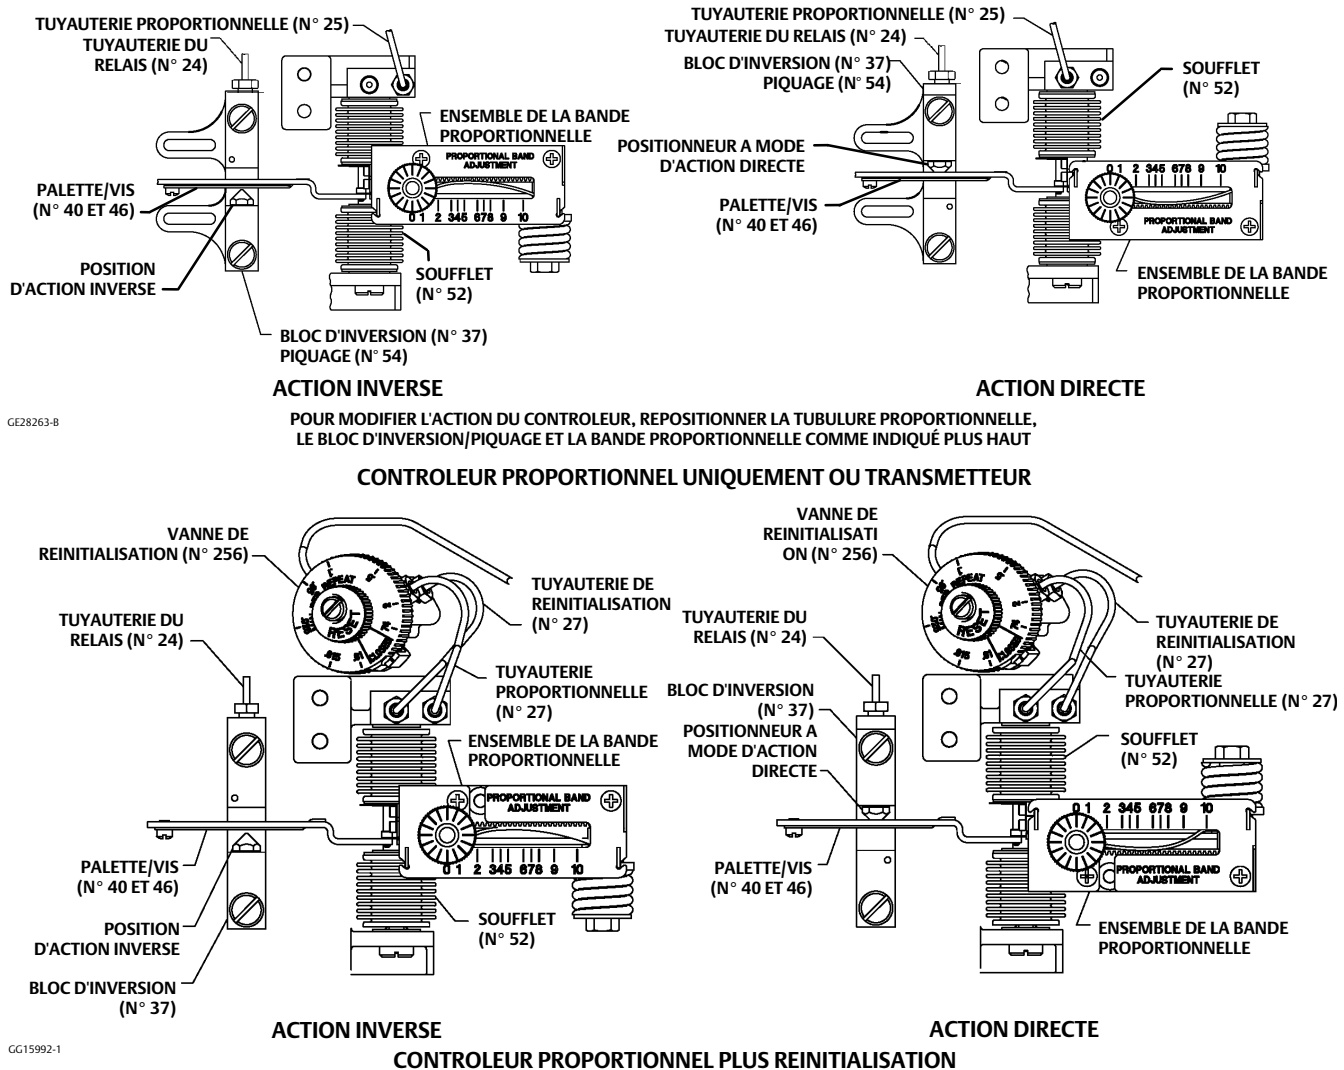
TUYAUTERIE PROPORTIONNELLE (N° 25)
TUYAUTERIE DU RELAIS (N° 24)
ENSEMBLE DE LA BANDE PROPORTIONNELLE
PROPORTIONAL BAND ADJUSTMENT
0 1 2 345 678 9 10
PALETTE/VIS (N° 40 ET 46)
POSITION D'ACTION INVERSE
SOUFFLET (N° 52)
BLOC D'INVERSION (N° 37)
PIQUAGE (N° 54)

TUYAUTERIE PROPORTIONNELLE (N° 25)
TUYAUTERIE DU RELAIS (N° 24)
BLOC D'INVERSION (N° 37)
PIQUAGE (N° 54)
SOUFFLET (N° 52)
POSITIONNEUR A MODE D'ACTION DIRECTE
PALETTE/VIS (N° 40 ET 46)
0 1 2 345 678 9 10
PROPORTIONAL BAND ADJUSTMENT
ENSEMBLE DE LA BANDE PROPORTIONNELLE

ACTION INVERSE

ACTION DIRECTE

GE28263-B

POUR MODIFIER L'ACTION DU CONTROLEUR, REPOSITIONNER LA TUBULURE PROPORTIONNELLE, LE BLOC D'INVERSION/PIQUAGE ET LA BANDE PROPORTIONNELLE COMME INDIQUÉ PLUS HAUT

CONTROLEUR PROPORTIONNEL UNIQUEMENT OU TRANSMETTEUR

VANNE DE REINITIALISATION (N° 256)
REPEAT
RESET
TUYAUTERIE DE REINITIALISATION (N° 27)
TUYAUTERIE DU RELAIS (N° 24)
TUYAUTERIE PROPORTIONNELLE (N° 27)
ENSEMBLE DE LA BANDE PROPORTIONNELLE
PROPORTIONAL BAND ADJUSTMENT
0 1 2 345 678 9 10
PALETTE/VIS (N° 40 ET 46)
POSITION D'ACTION INVERSE
SOUFFLET (N° 52)
BLOC D'INVERSION (N° 37)

VANNE DE REINITIALISATI ON (N° 256)
REPEAT
RESET
TUYAUTERIE DU RELAIS (N° 24)
TUYAUTERIE DE REINITIALISATION (N° 27)
TUYAUTERIE PROPORTIONNELLE (N° 27)
BLOC D'INVERSION (N° 37)
POSITIONNEUR A MODE D'ACTION DIRECTE
SOUFFLET (N° 52)
0 1 2 345 678 9 10
PROPORTIONAL BAND ADJUSTMENT
PALETTE/VIS (N° 40 ET 46)
ENSEMBLE DE LA BANDE PROPORTIONNELLE

ACTION INVERSE

ACTION DIRECTE

GG15992-1

CONTROLEUR PROPORTIONNEL PLUS REINITIALISATION